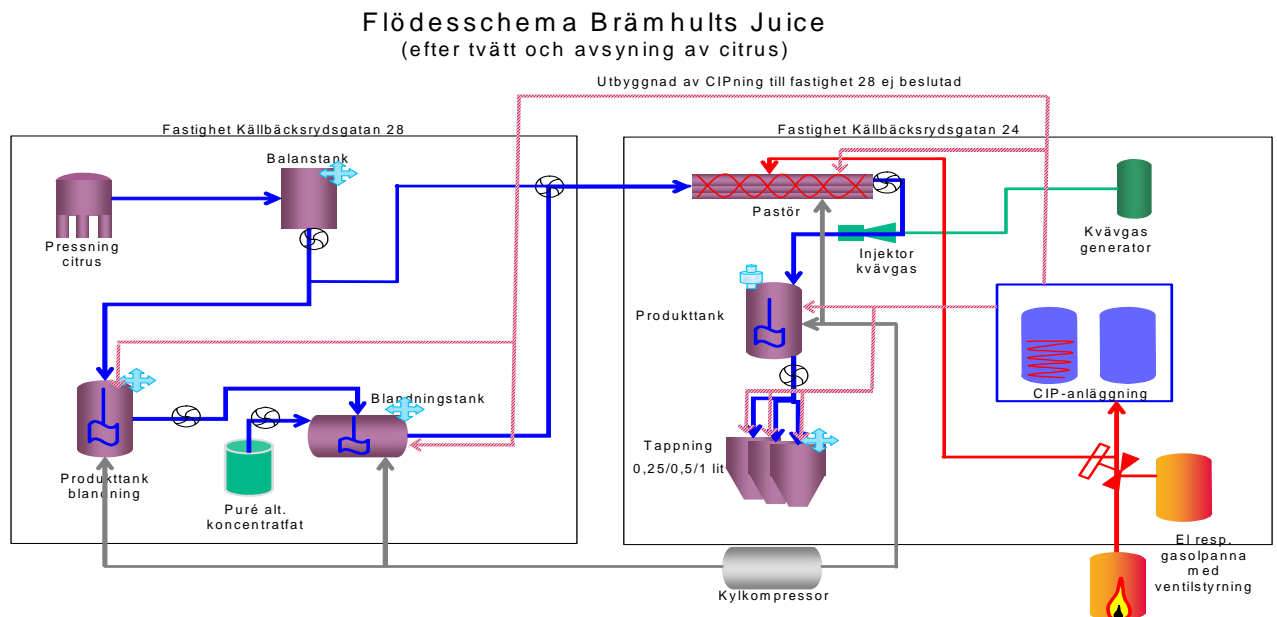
Flödesschema Brämhults Juice
(efter tvätt och avsyning av citrus)

Utbyggnad av CIPning till fastighet 28 ej beslutad

Fastighet Källbäcksrydsgatan 28

Fastighet Källbäcksrydsgatan 24

Balanstank

Pressning citrus

Produkttank blandning

Puré alt. koncentratfat

Blandningstank

Pastör

Injektor kvävgas

Kvävgas generator

Produkttank

CIP-anläggning

Tappning
0,25/0,5/1 lit

El resp. gasolpanna med ventilstyrning

Kylkompressor